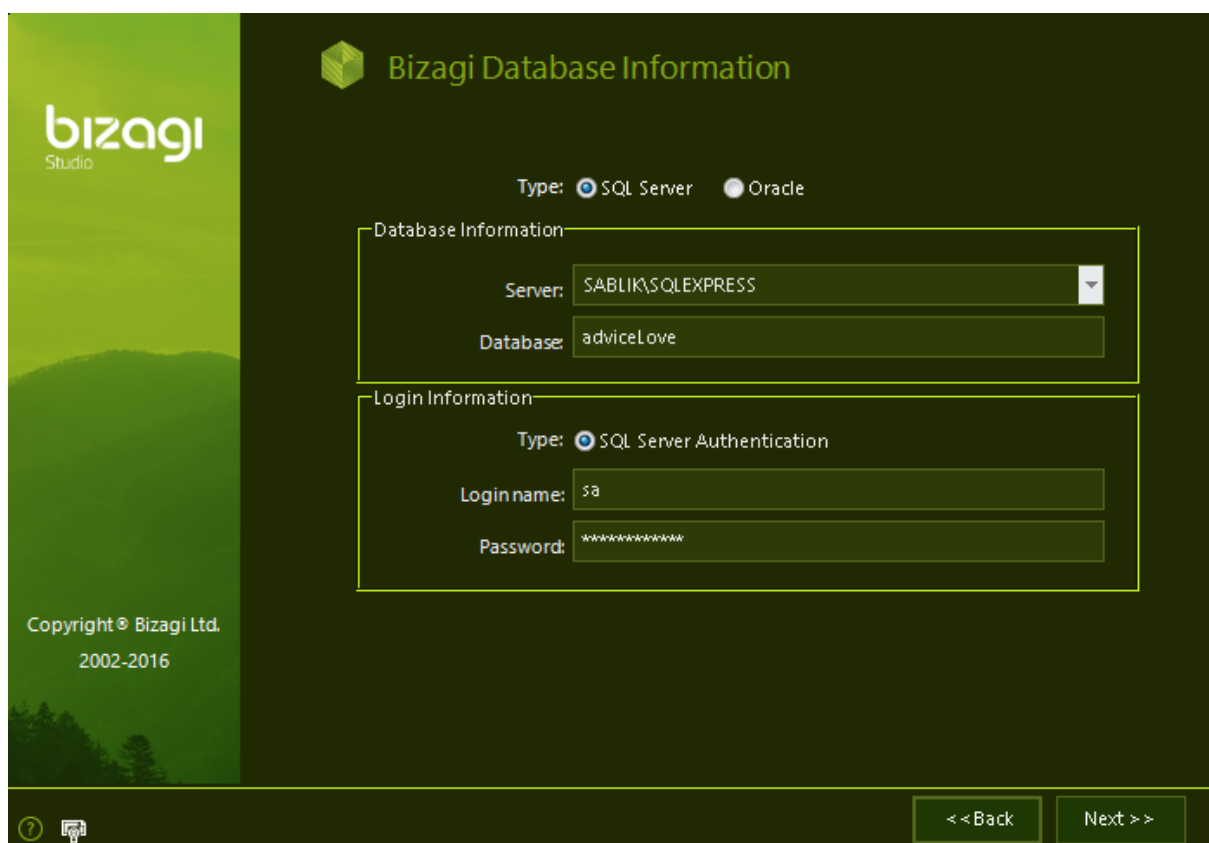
bizagi
Studio

Copyright © Bizagi Ltd.
2002-2016

Bizagi Database Information

Type: SQL Server Oracle

Database Information

Server: SABLIK\SQLEXPRESS

Database: adviceLove

Login Information

Type: SQL Server Authentication

Login name: sa

Password: *************

<<Back Next>>